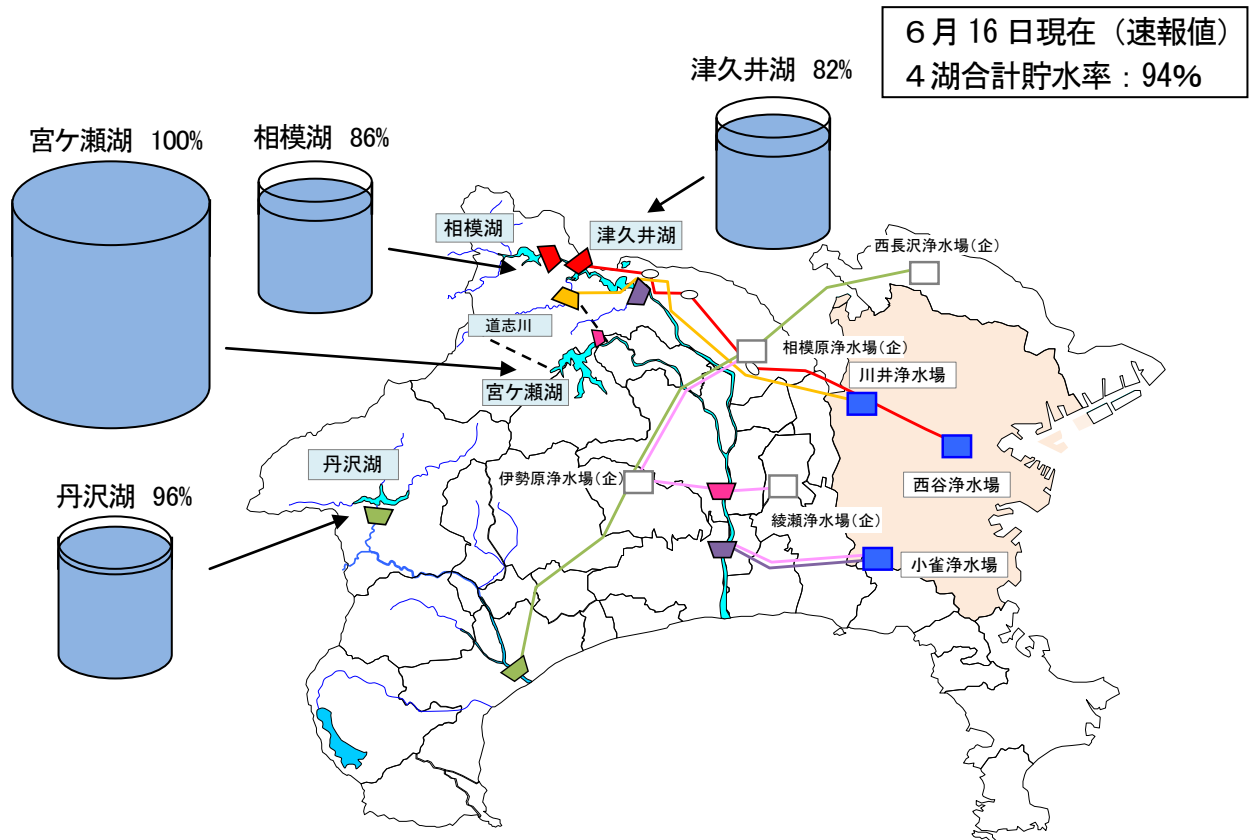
６月 16 日現在（速報値）
４湖合計貯水率：94%

津久井湖 82%

宮ケ瀬湖 100%

相模湖 86%

相模湖

津久井湖

西長沢浄水場(企)

道志川

相模原浄水場(企)

川井浄水場

宮ケ瀬湖

西谷浄水場

丹沢湖

伊勢原浄水場(企)

丹沢湖 96%

綾瀬浄水場(企)

小雀浄水場